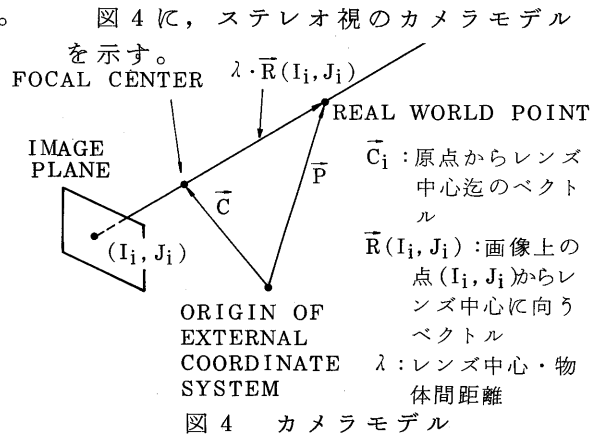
。　図 4 に，ステレオ視のカメラモデルを示す。

FOCAL CENTER

$\lambda \cdot \vec{R}(I_i, J_i)$

REAL WORLD POINT

IMAGE PLANE

$(I_i, J_i)$

$\vec{C}$

$\vec{P}$

ORIGIN OF EXTERNAL COORDINATE SYSTEM

$\vec{C_i}$ : 原点からレンズ中心迄のベクトル

$\vec{R}(I_i, J_i)$ : 画像上の点 $(I_i, J_i)$ からレンズ中心に向うベクトル

$\lambda$ : レンズ中心・物体間距離

図 4　カメラモデル